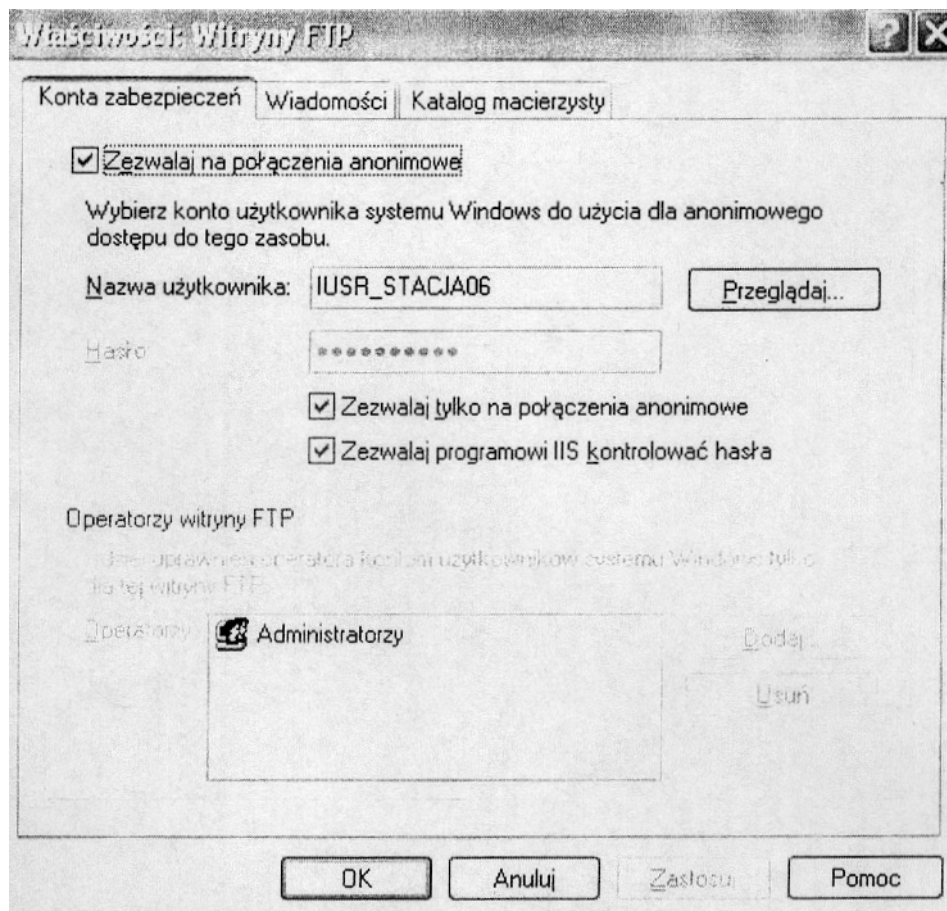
Właściwości: Witryny FTP

Konta zabezpieczeń | Wiadomości | Katalog macierzysty

Zezwalaj na połączenia anonimowe

Wybierz konto użytkownika systemu Windows do użycia dla anonimowego dostępu do tego zasobu.

Nazwa użytkownika: IUSR_STACJA06

Przeglądaj...

Hasło **********

Zezwalaj tylko na połączenia anonimowe

Zezwalaj programowi IIS kontrolować hasła

Operatorzy witryny FTP

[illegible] uprawnienia operatora kontom użytkowników systemu Windows tylko dla tej witryny FTP.

Operatorzy: Administratorzy

Dodaj...

Usuń

OK | Anuluj | Zastosuj | Pomoc